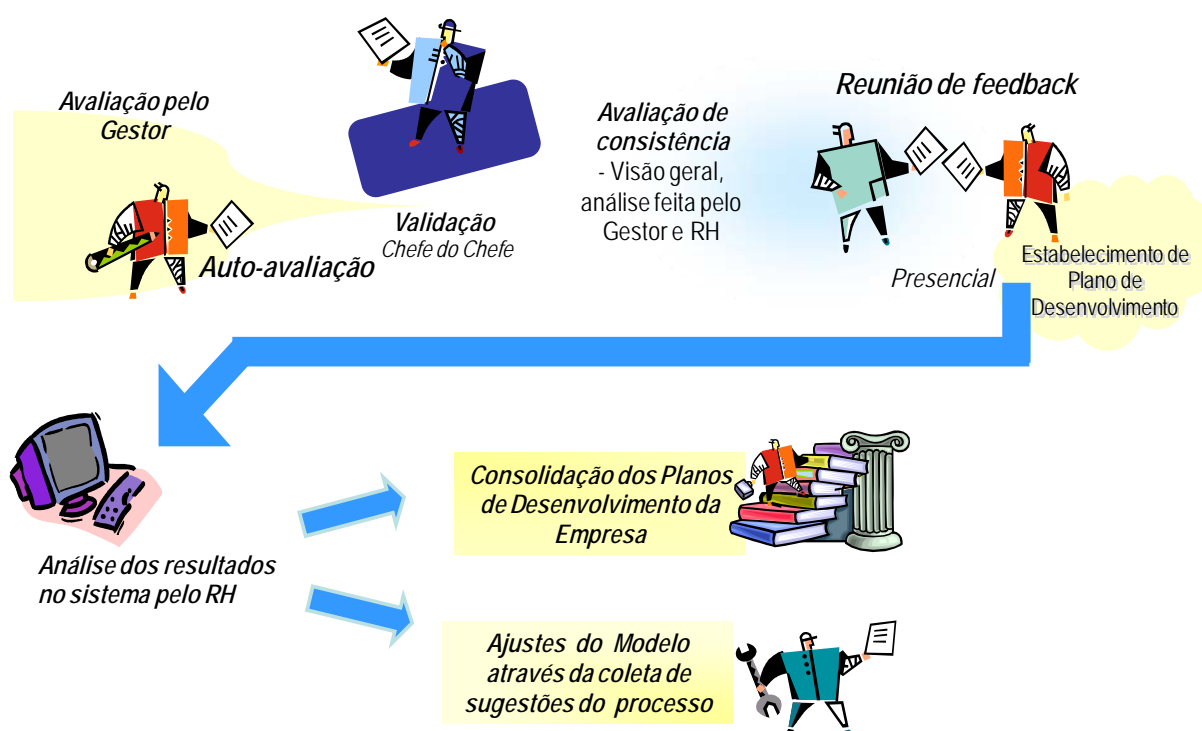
Avaliação pelo Gestor

Auto-avaliação

Validação
Chefe do Chefe

Avaliação de consistência
- Visão geral, análise feita pelo Gestor e RH

Reunião de feedback

Presencial

Estabelecimento de Plano de Desenvolvimento

Análise dos resultados no sistema pelo RH

Consolidação dos Planos de Desenvolvimento da Empresa

Ajustes do Modelo através da coleta de sugestões do processo